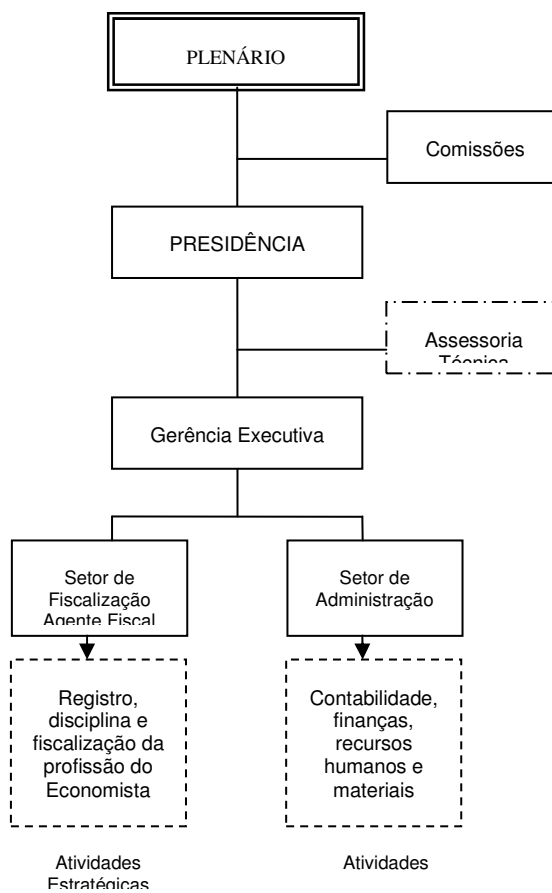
PLENÁRIO

Comissões

PRESIDÊNCIA

Assessoria Técnica

Gerência Executiva

Setor de Fiscalização Agente Fiscal

Setor de Administração

Registro, disciplina e fiscalização da profissão do Economista

Contabilidade, finanças, recursos humanos e materiais

Atividades Estratégicas

Atividades